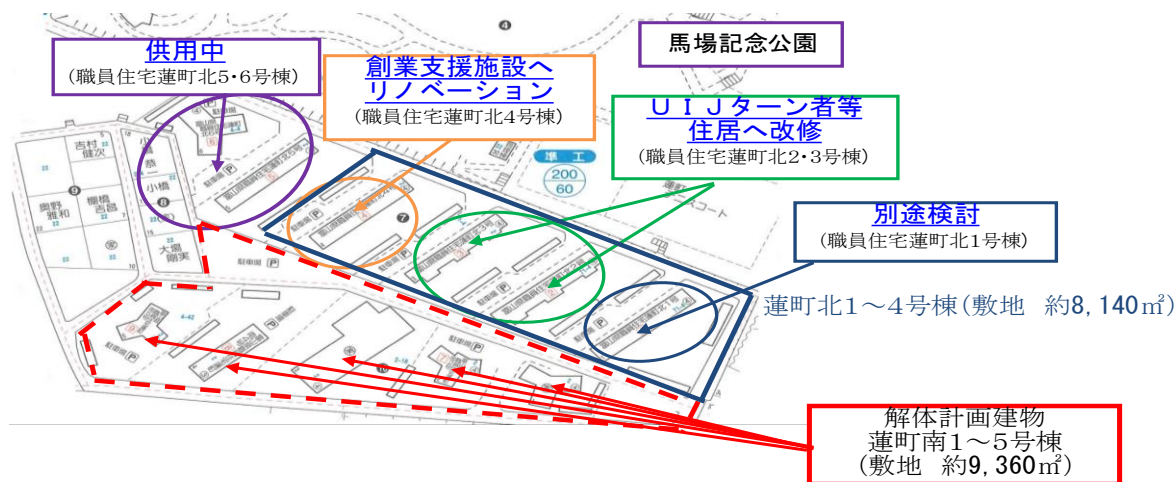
馬場記念公園

供用中
（職員住宅蓮町北5・6号棟）

創業支援施設へリノベーション
（職員住宅蓮町北4号棟）

ＵＩＪターン者等住居へ改修
（職員住宅蓮町北2・3号棟）

別途検討
（職員住宅蓮町北1号棟）

蓮町北1～4号棟（敷地　約8,140㎡）

解体計画建物
蓮町南1～5号棟
（敷地　約9,360㎡）

吉村
健次
奥野
雅和
棚橋
吉昌
小橋
大場
爾実
準工
200
60
4
7
8
9
10
P
駐車場